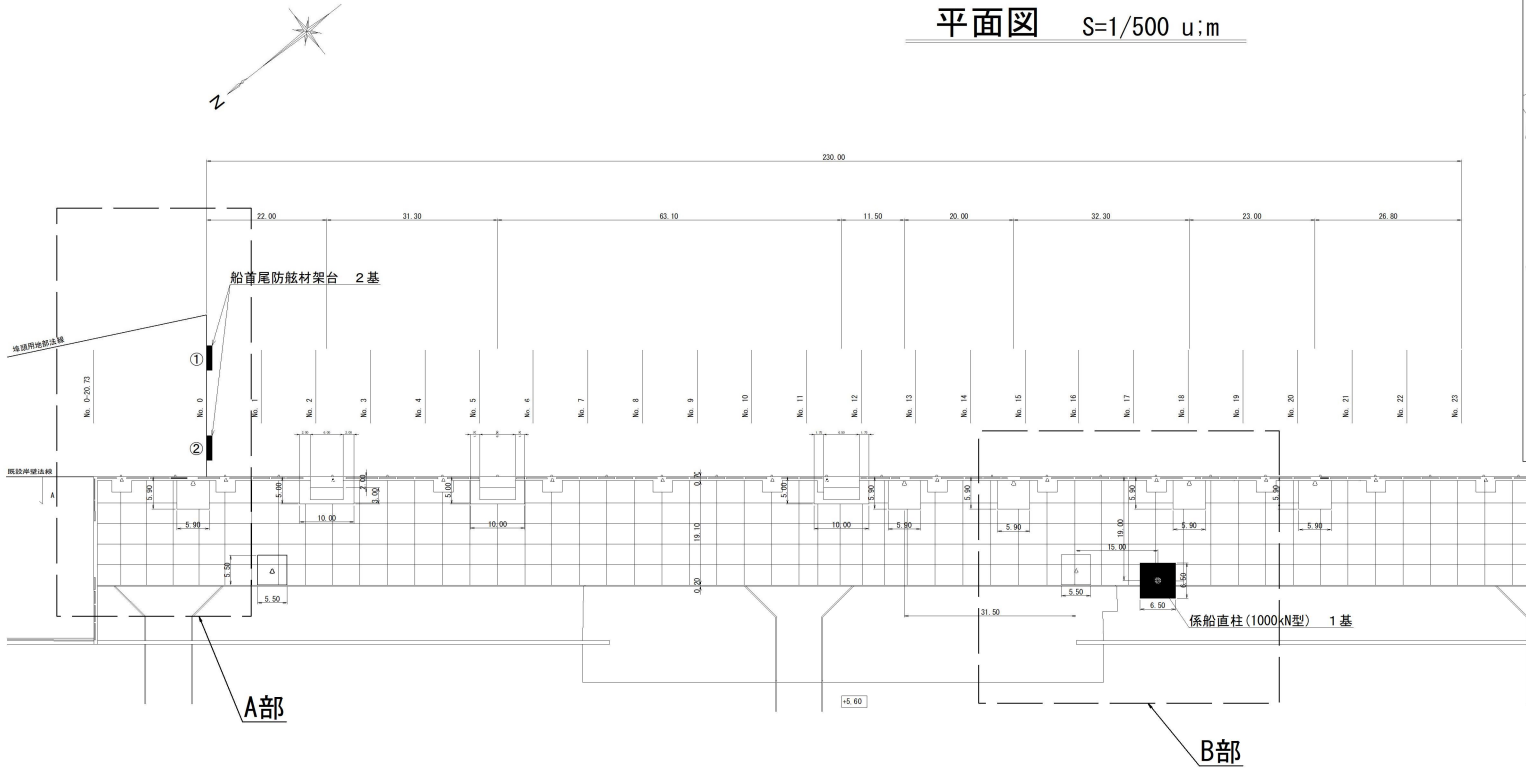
平面図 S=1/500 u;m

N

230.00

22.00
31.30
63.10
11.50
20.00
32.30
23.00
26.80

船首尾防舷材架台 2基

埠頭用地部法線

①
②

No. 0-20.73
No. 0
No. 1
No. 2
No. 3
No. 4
No. 5
No. 6
No. 7
No. 8
No. 9
No. 10
No. 11
No. 12
No. 13
No. 14
No. 15
No. 16
No. 17
No. 18
No. 19
No. 20
No. 21
No. 22
No. 23

既設岸壁法線

A

5.90
5.90
5.00
2.00
3.00
10.00
5.00
10.00
0.70
19.10
0.20
5.00
10.00
5.90
5.90
5.90
5.90
5.90
19.00
15.00
5.90
5.90
5.90
5.50
5.50
5.50
6.50
6.50
31.50

係船直柱(1000kN型) 1基

+5.60

A部

B部